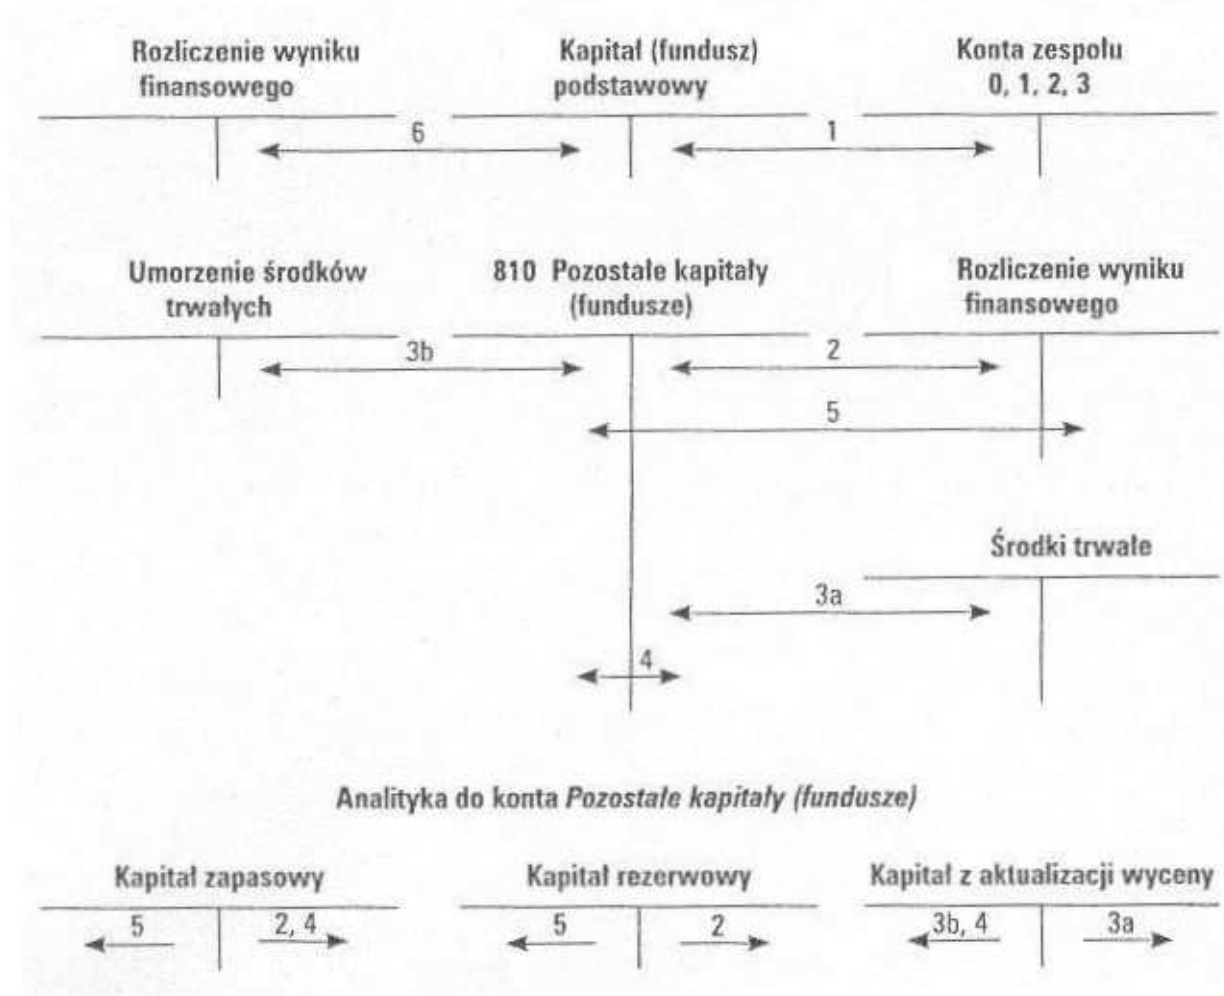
Rozliczenie wyniku finansowego

Kapitał (fundusz) podstawowy

Konta zespołu 0, 1, 2, 3

6

1

Umorzenie środków trwałych

810 Pozostałe kapitały (fundusze)

Rozliczenie wyniku finansowego

3b

2

5

Środki trwałe

3a

4

Analityka do konta *Pozostałe kapitały (fundusze)*

Kapitał zapasowy

5

2, 4

Kapitał rezerwowy

5

2

Kapitał z aktualizacji wyceny

3b, 4

3a